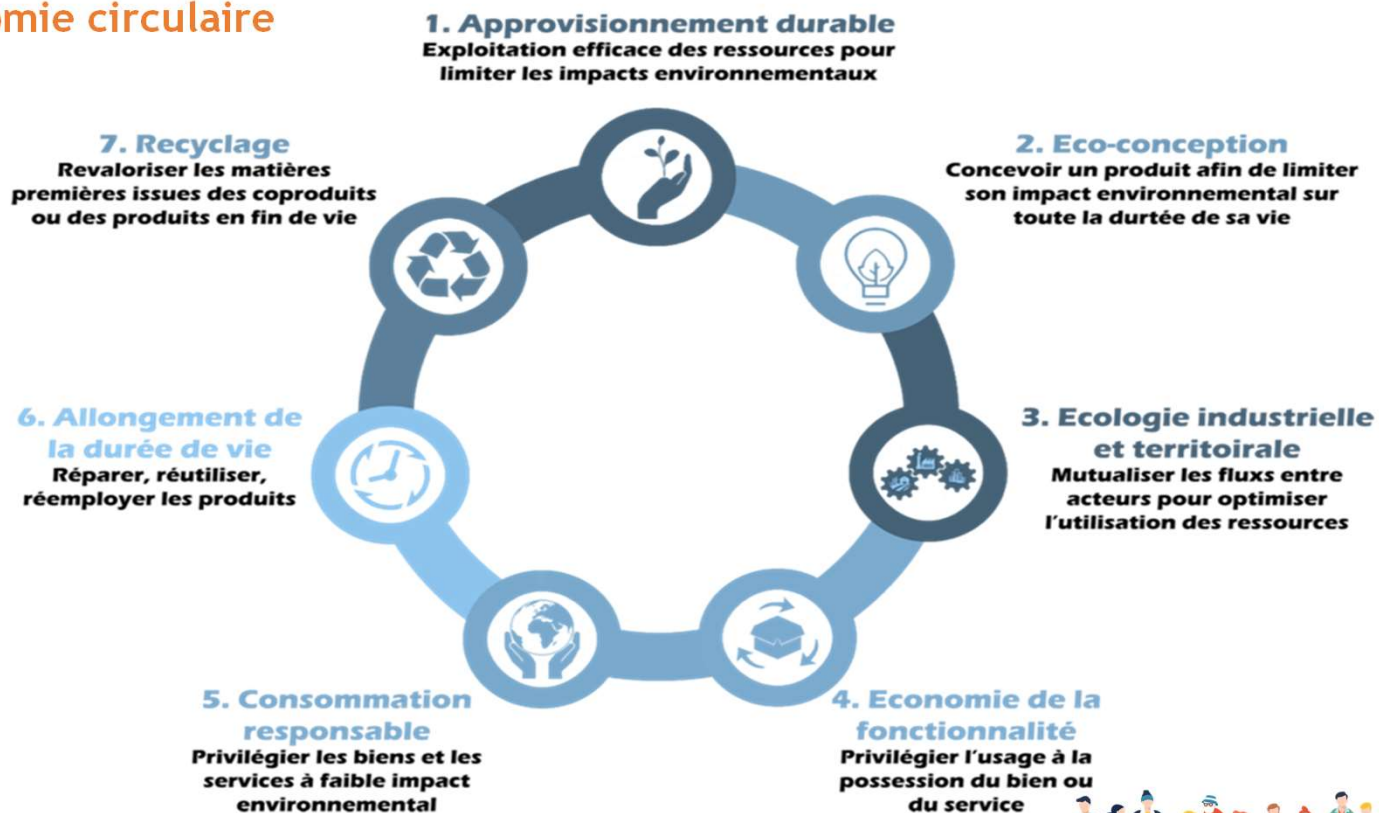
omie circulaire

1. Approvisionnement durable
Exploitation efficace des ressources pour limiter les impacts environnementaux

2. Eco-conception
Concevoir un produit afin de limiter son impact environnemental sur toute la durtée de sa vie

3. Ecologie industrielle et territoirale
Mutualiser les flux entre acteurs pour optimiser l'utilisation des ressources

4. Economie de la fonctionnalité
Privilégier l'usage à la possession du bien ou du service

5. Consommation responsable
Privilégier les biens et les services à faible impact environnemental

6. Allongement de la durée de vie
Réparer, réutiliser, réemployer les produits

7. Recyclage
Revaloriser les matières premières issues des coproduits ou des produits en fin de vie